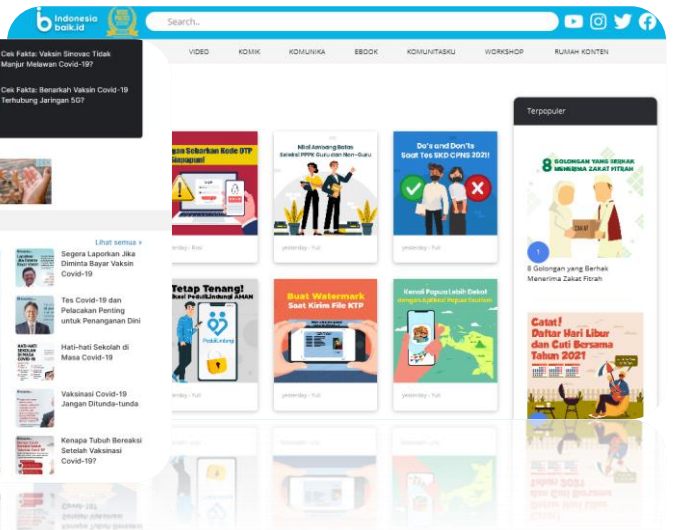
indonesia baik.id

Search..

Cek Fakta: Vaksin Sinovac Tidak Manjur Melawan Covid-19?

Cek Fakta: Benarkah Vaksin Covid-19 Terhubung Jaringan 5G?

VIDEO KOMIK KOMUNIKA EBOOK KOMUNITASKU WORKSHOP RUMAH KONTEN

Lihat semua »

Segera Laporkan Jika Diminta Bayar Vaksin Covid-19

Tes Covid-19 dan Pelacakan Penting untuk Penanganan Dini

Hati-hati Sekolah di Masa Covid-19

Vaksinasi Covid-19 Jangan Ditunda-tunda

Kenapa Tubuh Bereaksi Setelah Vaksinasi Covid-19?

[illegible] Sebarkan Kode OTP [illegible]

yesterday · Yuli

Nilai Ambang Batas Seleksi PPPK Guru dan Non-Guru

yesterday · Yuli

Do's and Don'ts Saat Tes SKD CPNS 2021!

yesterday · Yuli

Tetap Tenang! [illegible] PeduliLindungi AMAN

PeduliLindungi

yesterday · Yuli

Buat Watermark Saat Kirim File KTP

yesterday · Yuli

Kenali Papua Lebih Dekat dengan Aplikasi Papua Explore

yesterday · Yuli

Terpopuler

8 Golongan yang Berhak Menerima Zakat Fitrah

1

8 Golongan yang Berhak Menerima Zakat Fitrah

Catat! Daftar Hari Libur dan Cuti Bersama Tahun 2021